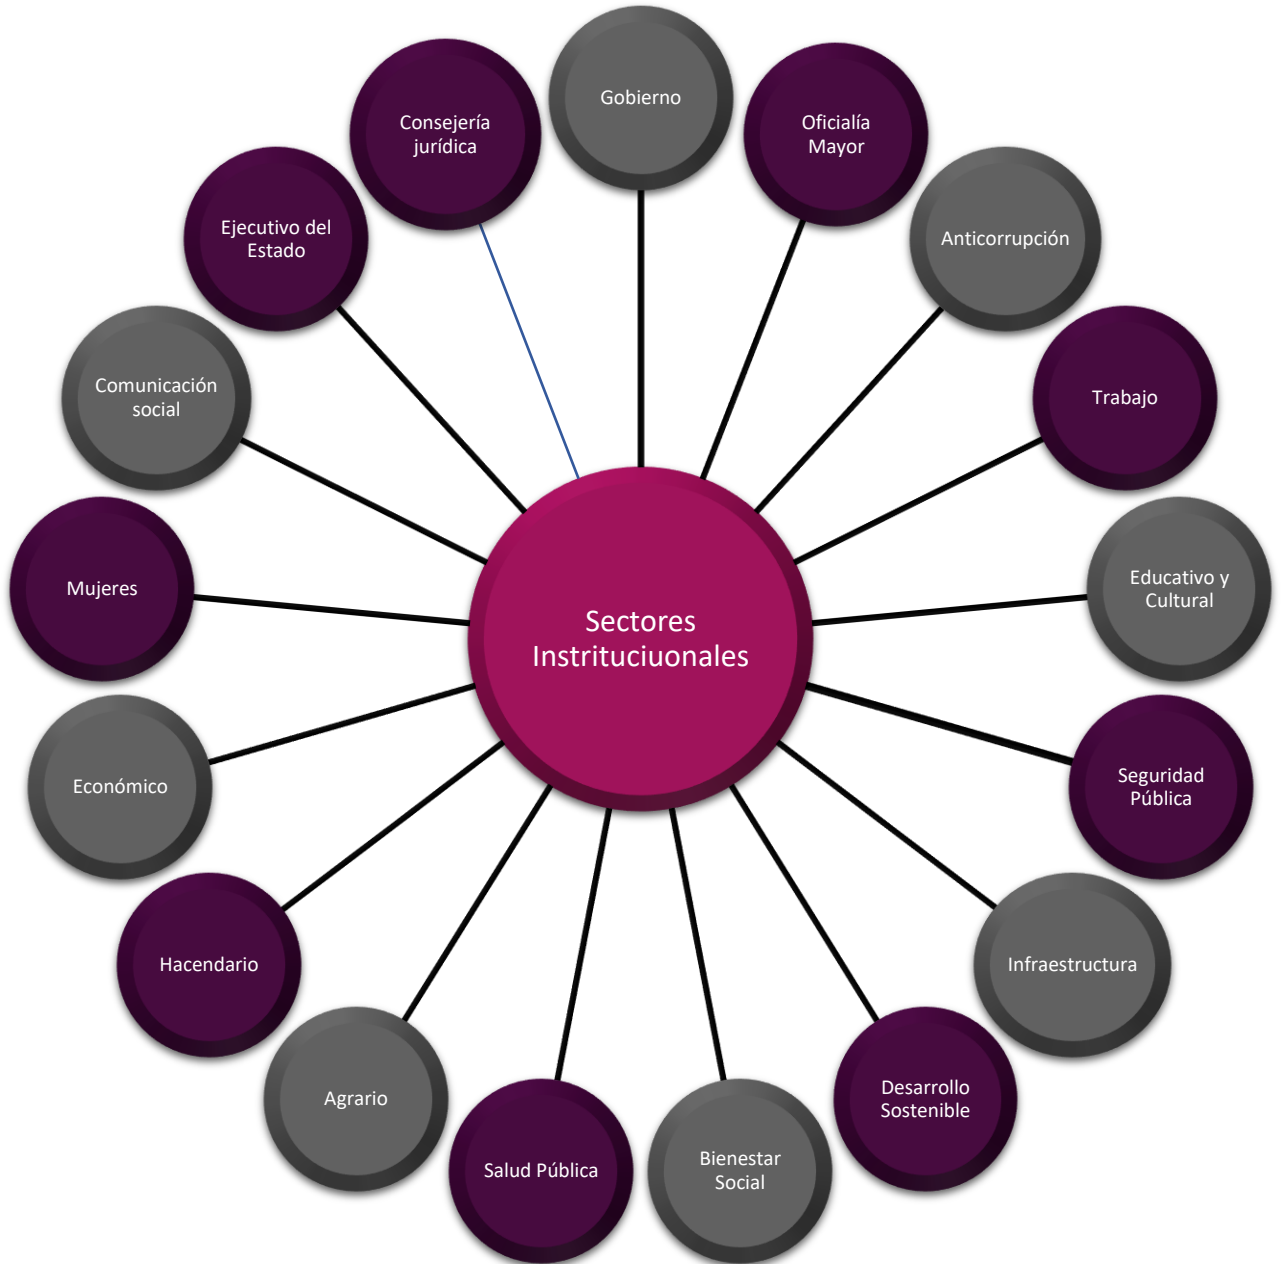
Gobierno

Oficialía Mayor

Anticorrupción

Trabajo

Educativo y Cultural

Seguridad Pública

Infraestructura

Desarrollo Sostenible

Bienestar Social

Salud Pública

Agrario

Hacendario

Económico

Mujeres

Comunicación social

Ejecutivo del Estado

Consejería jurídica

Sectores Instrituciuonales